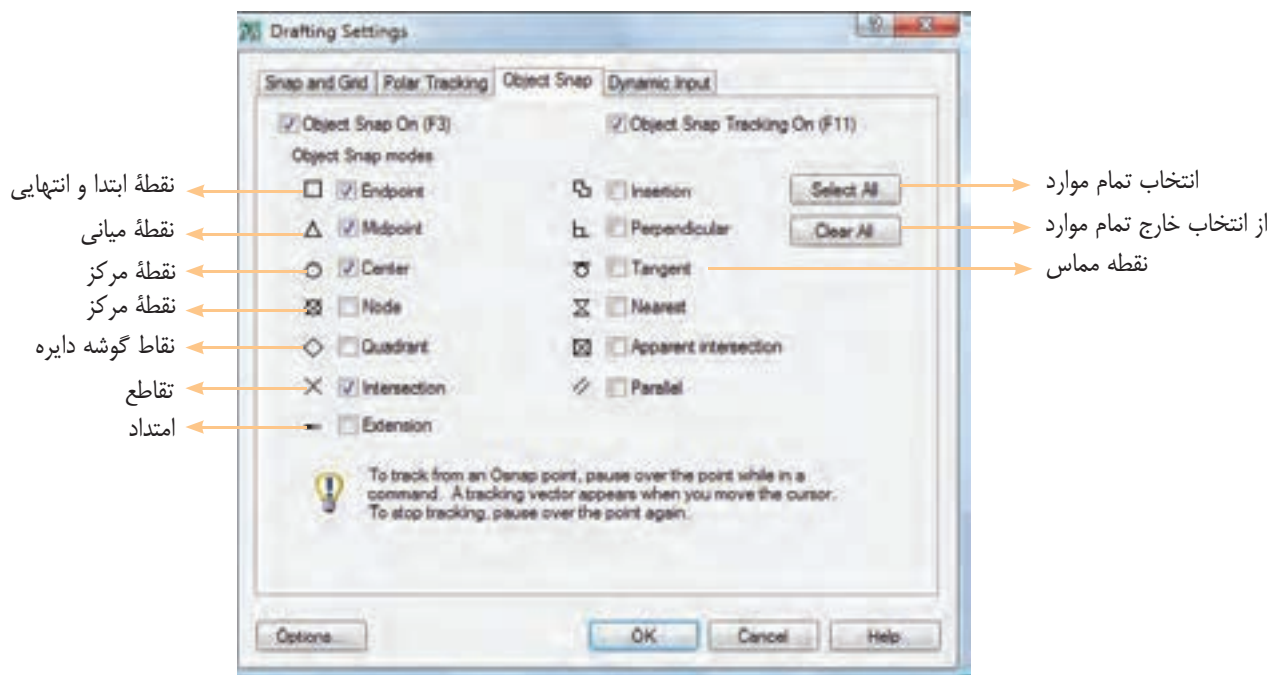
Drafting Settings

Snap and Grid | Polar Tracking | Object Snap | Dynamic Input

Object Snap On (F3)

Object Snap Tracking On (F11)

Object Snap modes

نقطهٔ ابتدا و انتهایی
Endpoint

نقطهٔ میانی
Midpoint

نقطهٔ مرکز
Center

نقطهٔ مرکز
Node

نقاط گوشه دایره
Quadrant

تقاطع
Intersection

امتداد
Extension

Insertion

Perpendicular

Tangent

Nearest

Apparent intersection

Parallel

Select All
انتخاب تمام موارد

Clear All
از انتخاب خارج تمام موارد

نقطه مماس

To track from an Osnap point, pause over the point while in a command. A tracking vector appears when you move the cursor. To stop tracking, pause over the point again.

Options...

OK

Cancel

Help